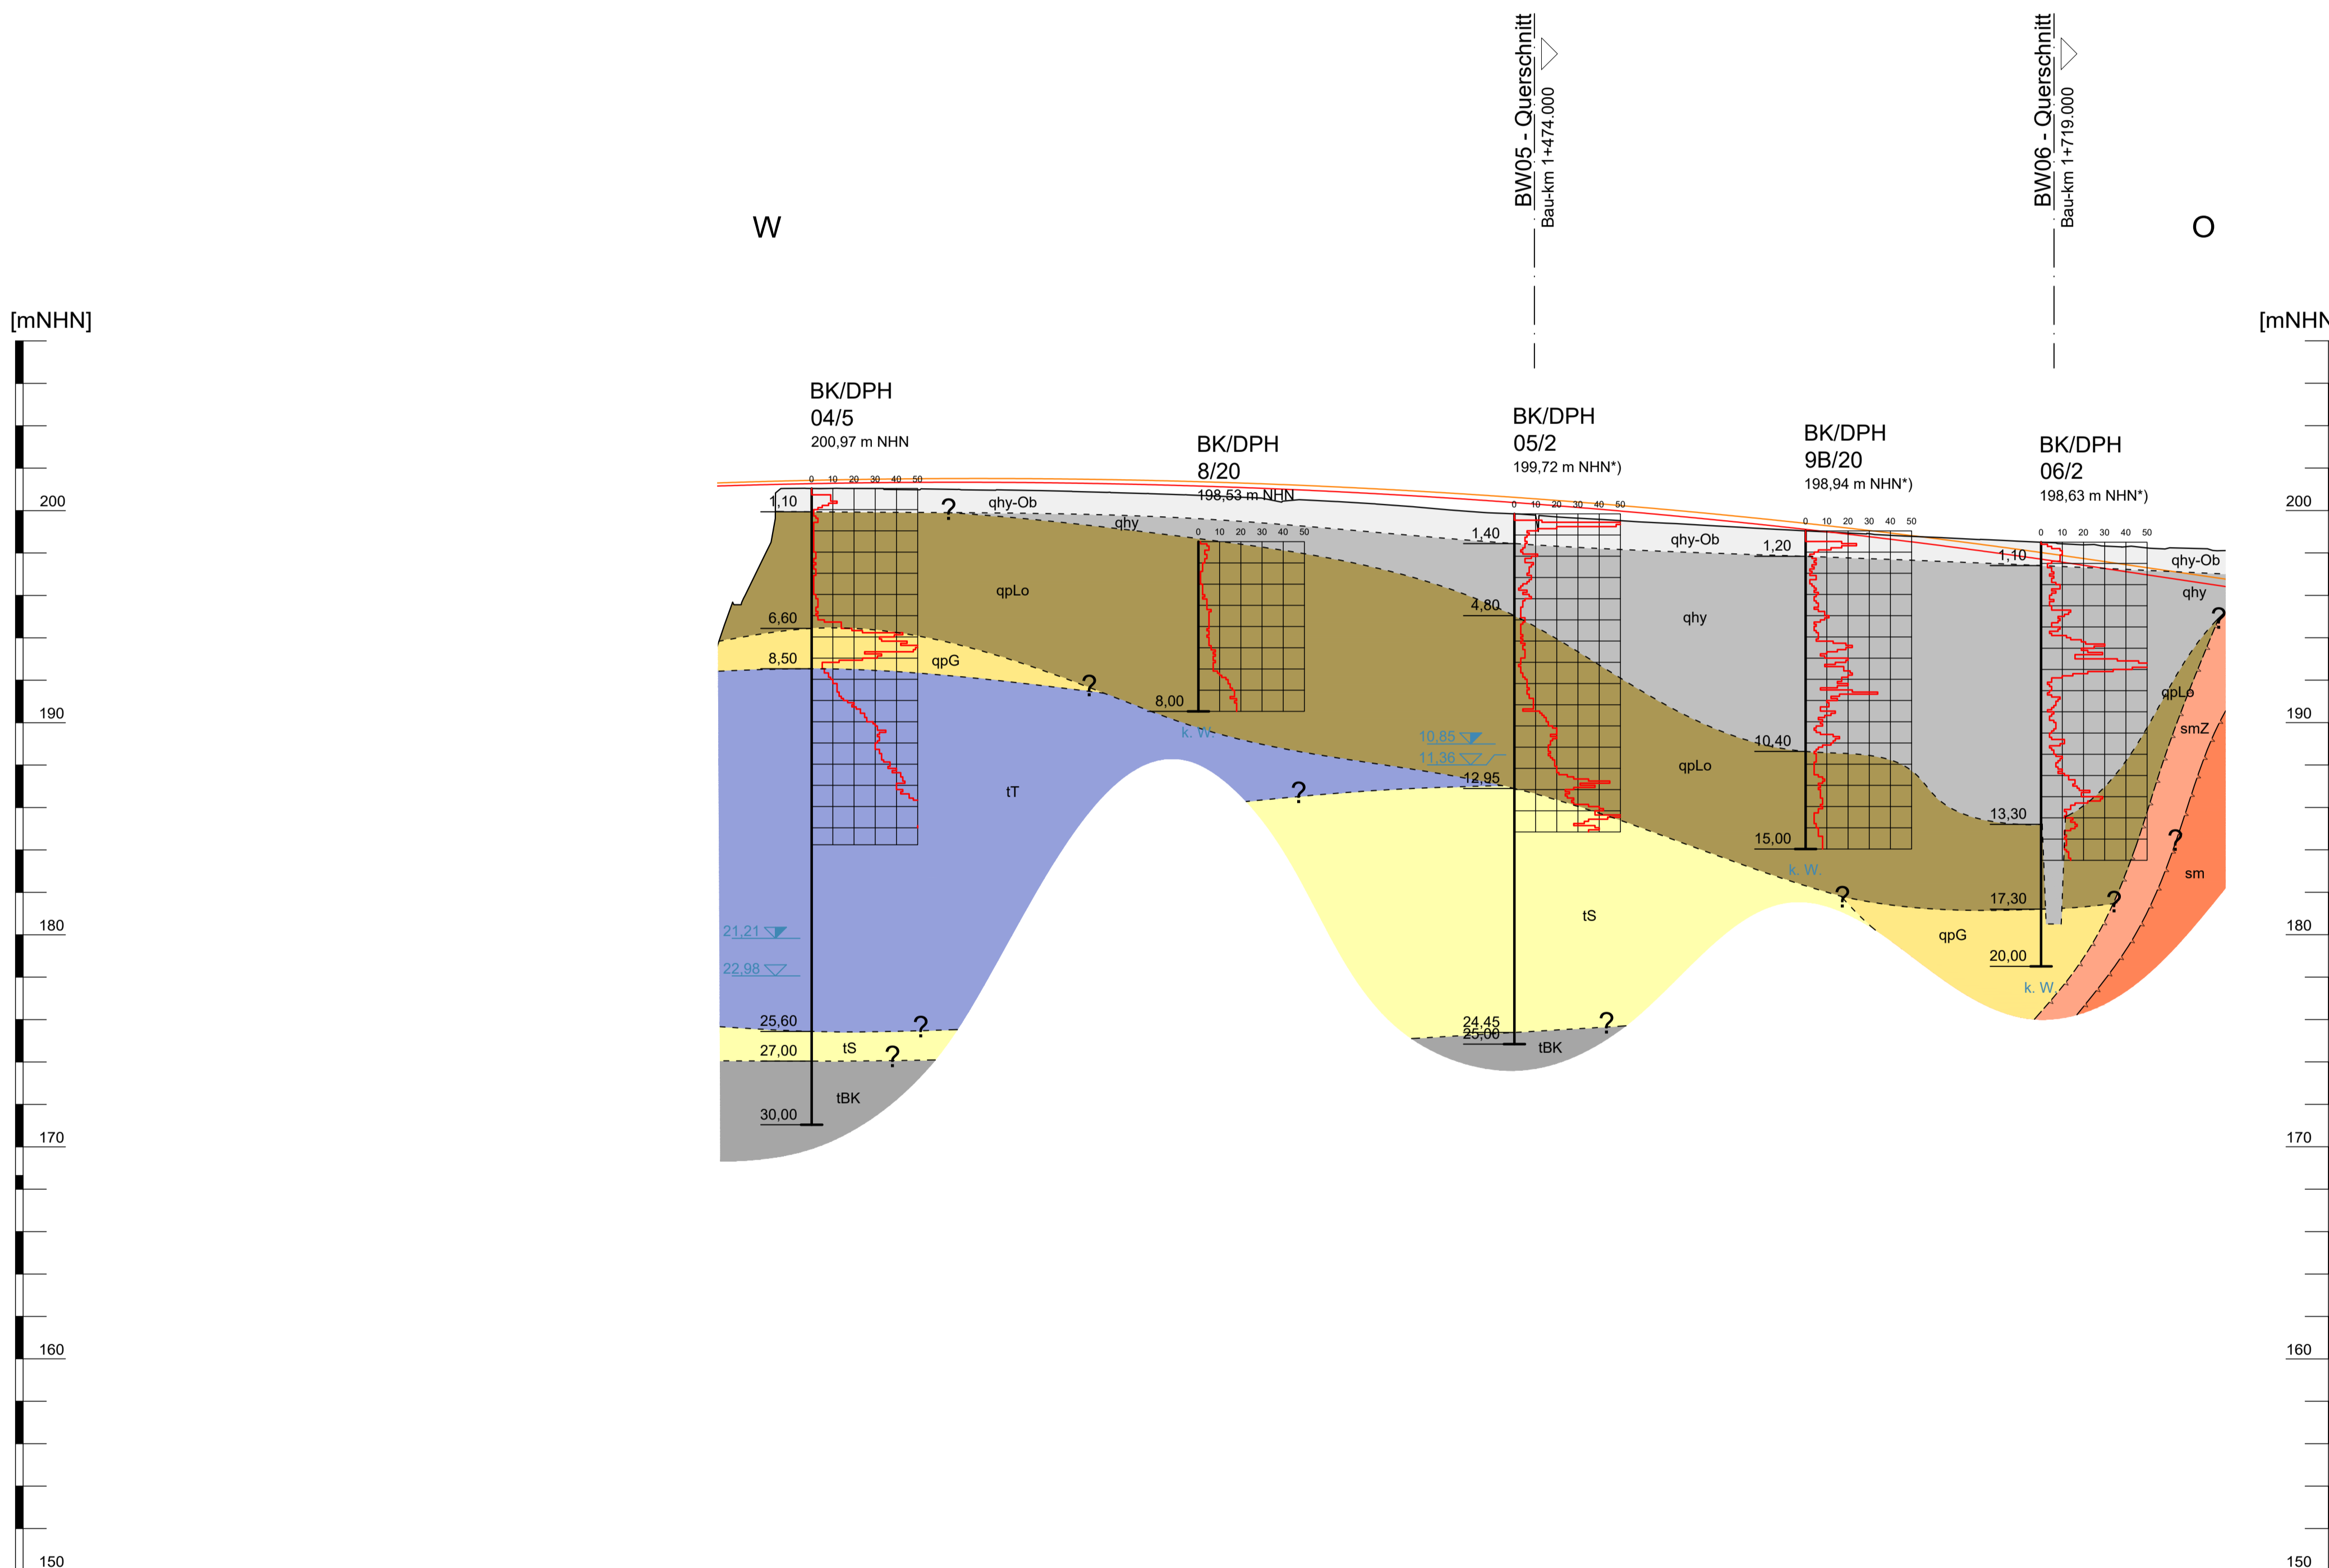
BW05 - Querschnitt
Bau-km 1+474.000

BW06 - Querschnitt
Bau-km 1+719.000

W

O

[mNHN]

[mNHN

200
190
180
170
160
150

BK/DPH
04/5
200,97 m NHN

BK/DPH
8/20
198,53 m NHN

BK/DPH
05/2
199,72 m NHN*)

BK/DPH
9B/20
198,94 m NHN*)

BK/DPH
06/2
198,63 m NHN*)

0 10 20 30 40 50

1,10
6,60
8,50
21,21
22,98
25,60
27,00
30,00

8,00
k. W.

1,40
4,80
10,85
11,36
12,95
24,45
25,00

1,20
10,40
15,00
k. W.

1,10
13,30
17,30
20,00
k. W.

qhy-Ob
qhy
qpLo
qpG
tT
tS
tBK
qhy-Ob
qhy
qpLo
tS
qpG
tBK
qhy-Ob
qhy
qpLo
smZ
sm

?
?
?
?
?
?
?
?
?